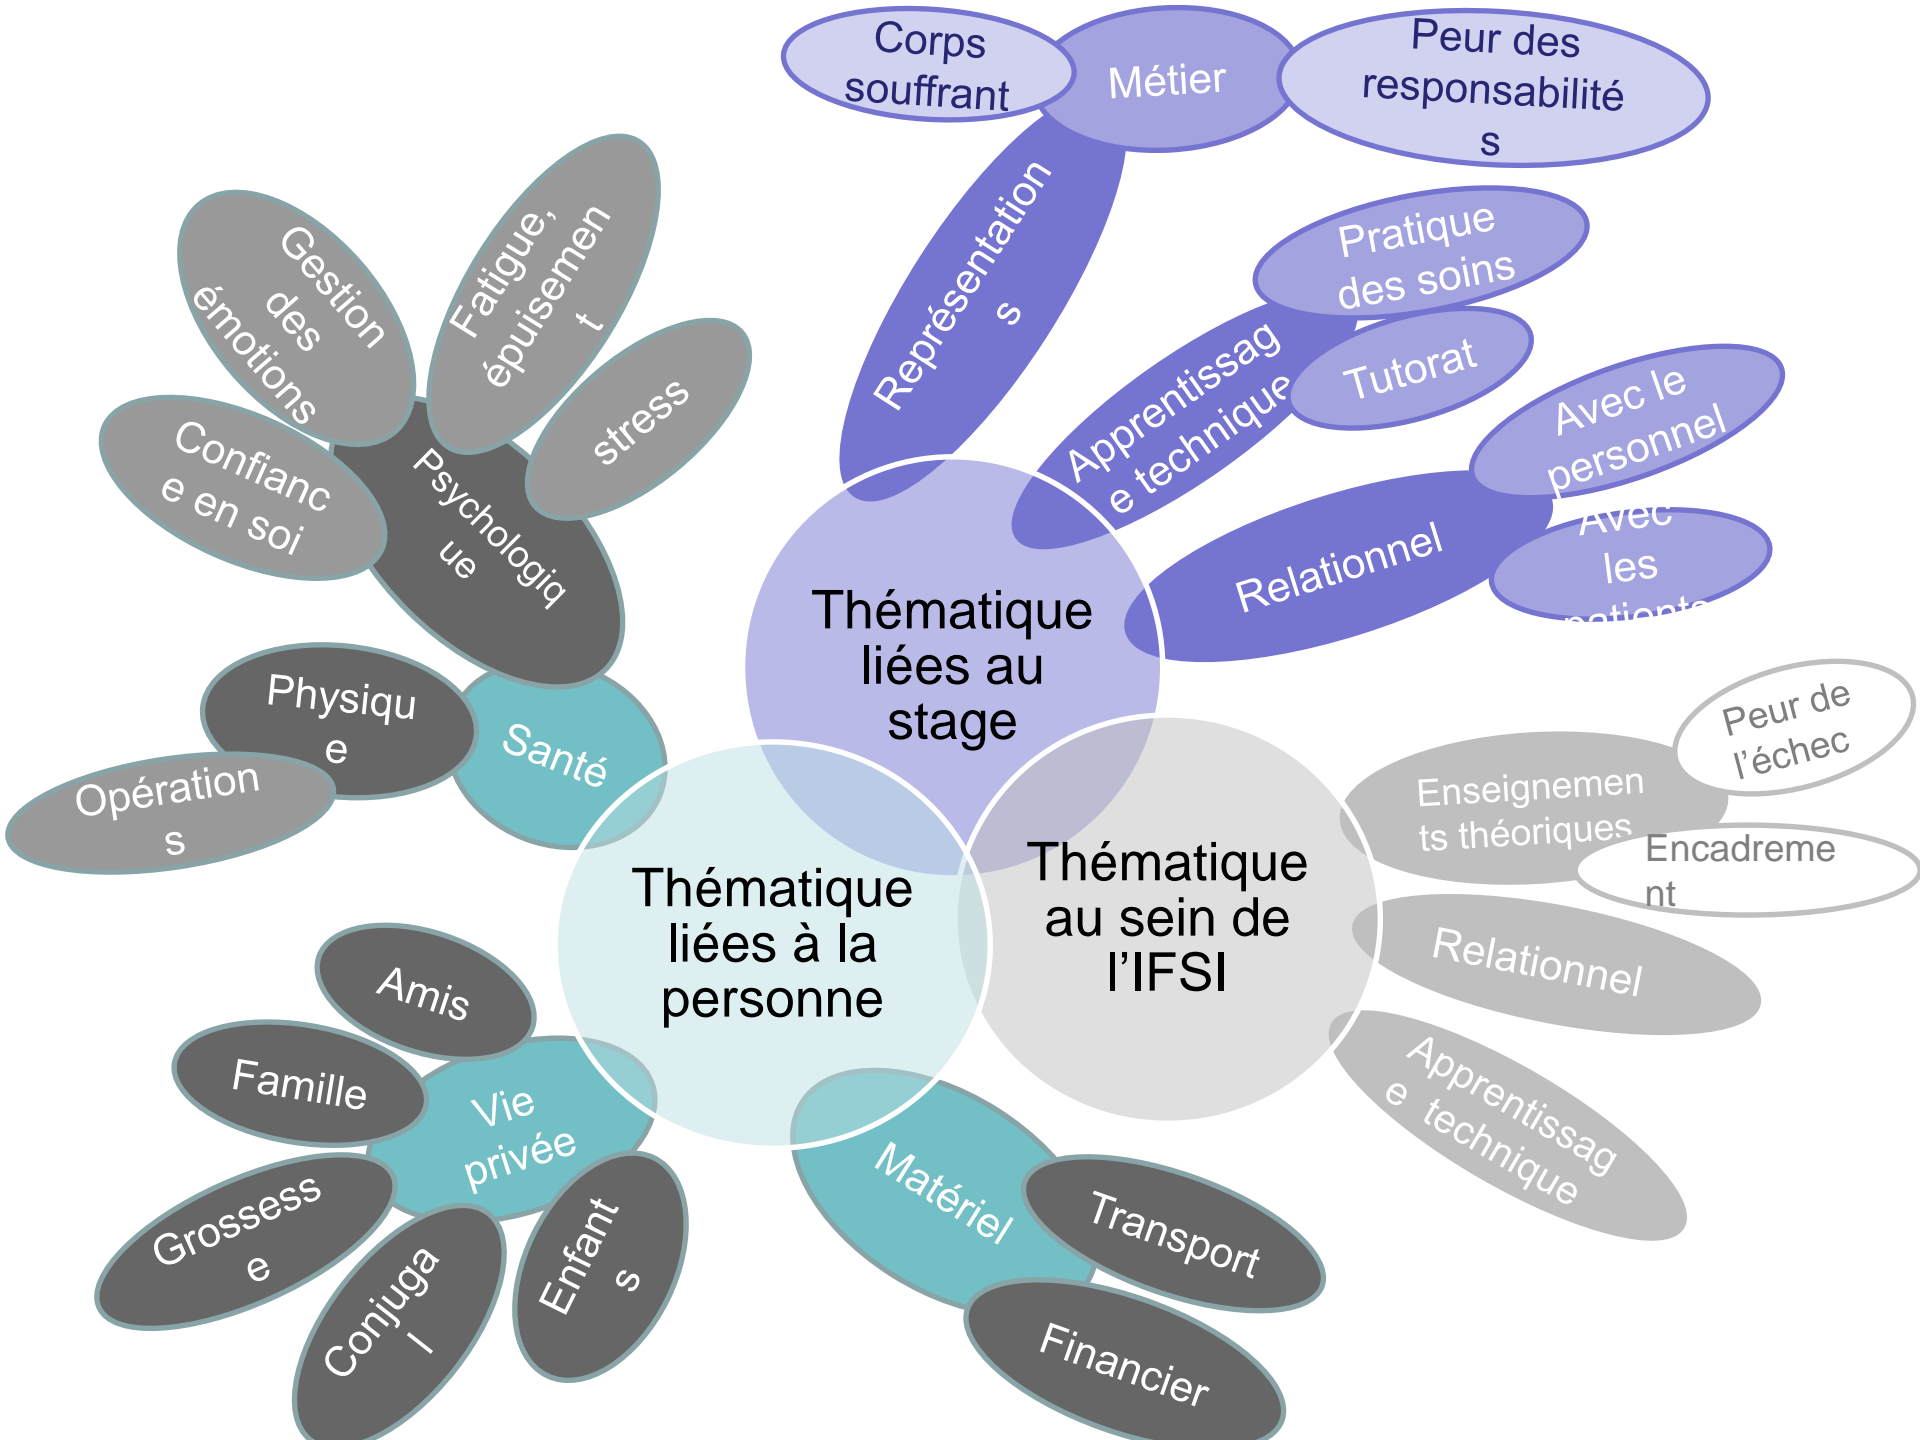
Corps souffrant

Métier

Peur des responsabilités

Représentations

Pratique des soins

Apprentissage technique

Tutorat

Avec le personnel

Relationnel

Avec les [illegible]

Thématique liées au stage

Gestion des émotions

Fatigue, épuisement

stress

Confiance en soi

Psychologique

Physique

Santé

Opérations

Thématique liées à la personne

Thématique au sein de l'IFSI

Peur de l'échec

Enseignements théoriques

Encadrement

Relationnel

Apprentissage technique

Amis

Famille

Vie privée

Grossesse

Conjugal

Enfants

Matériel

Transport

Financier